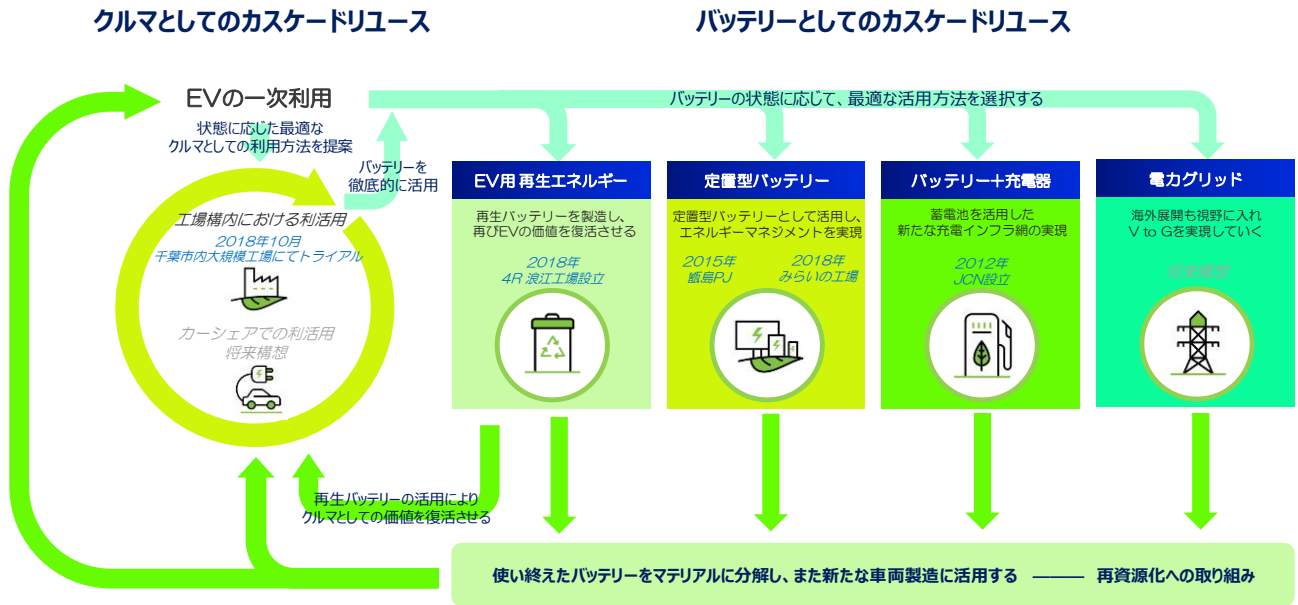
クルマとしてのカスケードリユース

バッテリーとしてのカスケードリユース

EVの一次利用

バッテリーの状態に応じて、最適な活用方法を選択する

状態に応じた最適な
クルマとしての利用方法を提案

バッテリーを
徹底的に活用

工場構内における利活用
2018年10月
千葉市内大規模工場にてトライアル

カーシェアでの利活用
将来構想

EV用 再生エネルギー
再生バッテリーを製造し、
再びEVの価値を復活させる
2018年
4R 浪江工場設立

定置型バッテリー
定置型バッテリーとして活用し、
エネルギーマネジメントを実現
2015年
甑島PJ
2018年
みらいの工場

バッテリー＋充電器
蓄電池を活用した
新たな充電インフラ網の実現
2012年
JCN設立

電力グリッド
海外展開も視野に入れ
V to Gを実現していく
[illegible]

再生バッテリーの活用により
クルマとしての価値を復活させる

使い終えたバッテリーをマテリアルに分解し、また新たな車両製造に活用する ——— 再資源化への取り組み